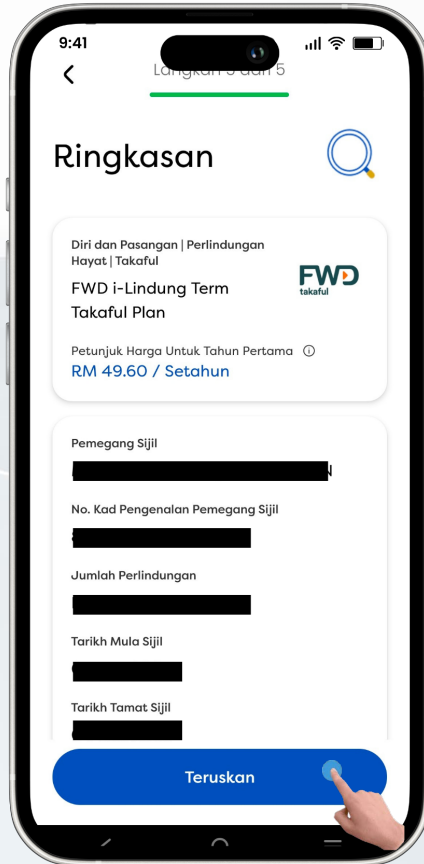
9:41

Langkah 5 dari 5

Ringkasan

Diri dan Pasangan | Perlindungan Hayat | Takaful

FWD i-Lindung Term Takaful Plan

FWD takaful

Petunjuk Harga Untuk Tahun Pertama ⓘ
RM 49.60 / Setahun

Pemegang Sijil
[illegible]

No. Kad Pengenalan Pemegang Sijil
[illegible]

Jumlah Perlindungan
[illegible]

Tarikh Mula Sijil
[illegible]

Tarikh Tamat Sijil
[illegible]

Teruskan